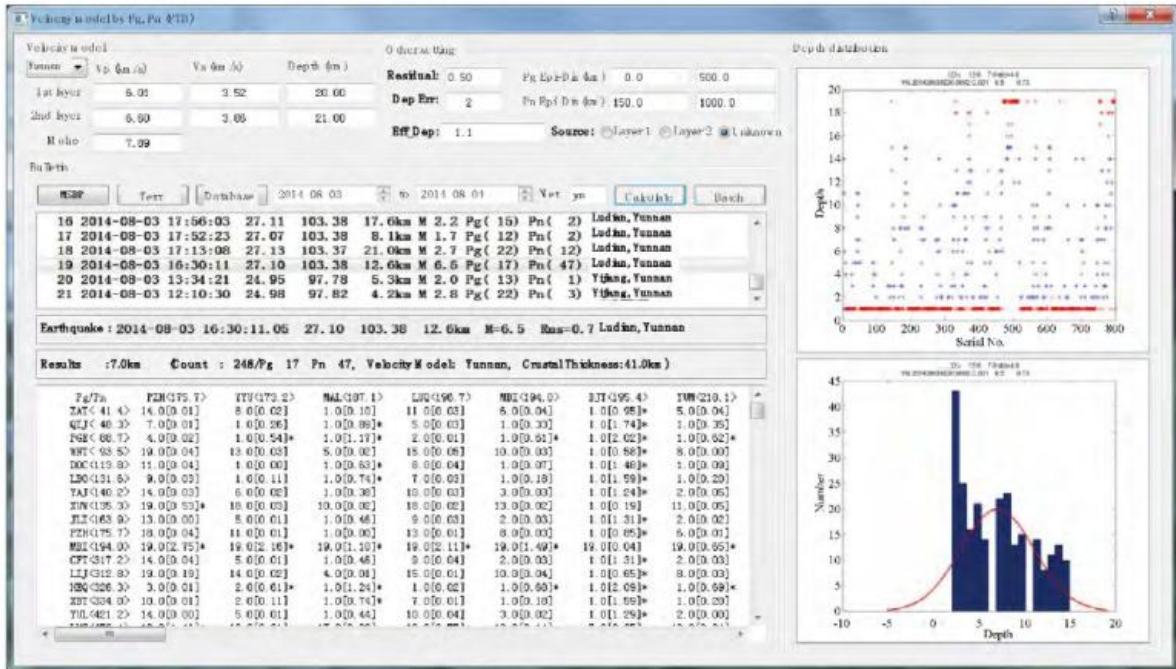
Velocity model by Pg, Pn (PTD)

Velocity model
Yunnan Vp (km/s) Vs (km/s) Depth (km)
1st layer 6.01 3.52 20.00
2nd layer 6.60 3.05 21.00
Moho 7.89

Other setting
Residual: 0.50
Dep Err: 2
Eff Dep: 1.1
Pg Ep-Dis (km) 0.0 500.0
Pn Ep-Dis (km) 150.0 1000.0
Source: Layer1 Layer2 Unknown

Bulletin
MSDP Text Database 2014 08 03 to 2014 08 04 Net yn Calculate Batch

16 2014-08-03 17:56:03 27.11 103.38 17.6km M 2.2 Pg( 15) Pn( 2) Ludian, Yunnan
17 2014-08-03 17:52:23 27.07 103.38 8.1km M 1.7 Pg( 12) Pn( 2) Ludian, Yunnan
18 2014-08-03 17:13:08 27.13 103.37 21.0km M 2.7 Pg( 22) Pn( 12) Ludian, Yunnan
19 2014-08-03 16:30:11 27.10 103.38 12.6km M 6.5 Pg( 17) Pn( 47) Ludian, Yunnan
20 2014-08-03 13:34:21 24.95 97.78 5.3km M 2.0 Pg( 13) Pn( 1) Yijiang, Yunnan
21 2014-08-03 12:10:30 24.98 97.82 4.2km M 2.8 Pg( 22) Pn( 3) Yijiang, Yunnan

Earthquake : 2014-08-03 16:30:11.05 27.10 103.38 12.6km M=6.5 Rms=0.7 Ludian, Yunnan

Results :7.0km Count : 248/Pg 17 Pn 47, Velocity Model: Yunnan, Crustal Thickness:41.0km)

| Pg/Pn | PZH(175.7) | YTY(173.2) | MAL(187.1) | LUQ(196.7) | MBI(194.0) | BJT(195.4) | YUM(210.1) |
|---|---|---|---|---|---|---|---|
| ZAT( 41.4) | 14.0[0.01] | 8.0[0.02] | 1.0[0.10] | 11.0[0.03] | 8.0[0.04] | 1.0[0.95]* | 5.0[0.04] |
| QIJ( 48.3) | 7.0[0.01] | 1.0[0.26] | 1.0[0.89]* | 5.0[0.03] | 1.0[0.33] | 1.0[1.74]* | 1.0[0.35] |
| PGE( 88.7) | 4.0[0.02] | 1.0[0.54]* | 1.0[1.17]* | 2.0[0.01] | 1.0[0.61]* | 1.0[2.02]* | 1.0[0.62]* |
| WNT( 93.5) | 19.0[0.04] | 13.0[0.03] | 5.0[0.02] | 15.0[0.05] | 10.0[0.03] | 1.0[0.58]* | 8.0[0.00] |
| DOC(119.8) | 11.0[0.04] | 1.0[0.00] | 1.0[0.63]* | 8.0[0.04] | 1.0[0.07] | 1.0[1.48]* | 1.0[0.09] |
| LDO(131.6) | 9.0[0.03] | 1.0[0.11] | 1.0[0.74]* | 7.0[0.03] | 1.0[0.18] | 1.0[1.59]* | 1.0[0.20] |
| YAJ(140.2) | 14.0[0.03] | 6.0[0.02] | 1.0[0.38] | 10.0[0.03] | 3.0[0.03] | 1.0[1.24]* | 2.0[0.05] |
| ZHN(135.3) | 19.0[0.53]* | 16.0[0.03] | 10.0[0.02] | 18.0[0.02] | 13.0[0.02] | 1.0[0.19] | 11.0[0.05] |
| JLT(163.9) | 13.0[0.00] | 5.0[0.01] | 1.0[0.46] | 9.0[0.03] | 2.0[0.03] | 1.0[1.31]* | 2.0[0.02] |
| PZH(175.7) | 18.0[0.04] | 11.0[0.01] | 1.0[0.00] | 13.0[0.01] | 8.0[0.03] | 1.0[0.85]* | 6.0[0.01] |
| MBI(194.0) | 19.0[2.75]* | 19.0[2.16]* | 19.0[1.10]* | 19.0[2.11]* | 19.0[1.49]* | 19.0[0.04] | 19.0[0.85]* |
| CFT(317.2) | 14.0[0.04] | 5.0[0.01] | 1.0[0.46] | 9.0[0.04] | 2.0[0.03] | 1.0[1.31]* | 2.0[0.03] |
| LIJ(312.8) | 19.0[0.18] | 14.0[0.02] | 4.0[0.08] | 15.0[0.01] | 10.0[0.04] | 1.0[0.65]* | 8.0[0.03] |
| HEQ(326.3) | 3.0[0.01] | 2.0[0.61]* | 1.0[1.24]* | 1.0[0.02] | 1.0[0.68]* | 1.0[2.09]* | 1.0[0.69]* |
| XBT(334.0) | 10.0[0.01] | 2.0[0.11] | 1.0[0.74]* | 7.0[0.01] | 1.0[0.18] | 1.0[1.59]* | 1.0[0.20] |
| ZXU(421.2) | 14.0[0.00] | 5.0[0.01] | 1.0[0.44] | 10.0[0.04] | 7.0[0.02] | 1.0[1.25]* | 2.0[0.00] |

Depth distribution
20
18
16
14
12
10
8
6
4
2
0
Depth
0 100 200 300 400 500 600 700 800
Serial No.

45
40
35
30
25
20
15
10
5
0
Number
-10 -5 0 5 10 15 20
Depth